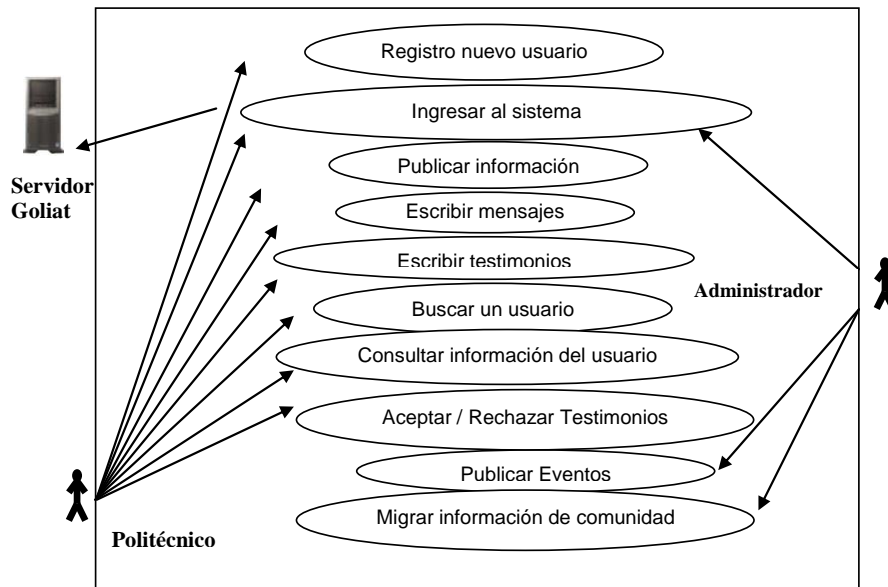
Registro nuevo usuario

Ingresar al sistema

Servidor Goliat

Publicar información

Escribir mensajes

Escribir testimonios

Administrador

Buscar un usuario

Consultar información del usuario

Aceptar / Rechazar Testimonios

Publicar Eventos

Migrar información de comunidad

Politécnico